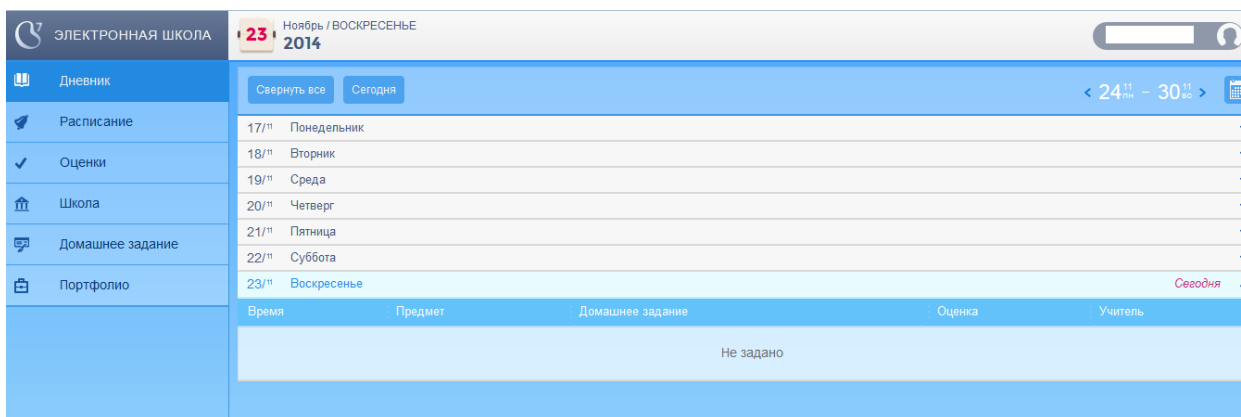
ЭЛЕКТРОННАЯ ШКОЛА

23 Ноябрь / ВОСКРЕСЕНЬЕ
2014

Дневник
Расписание
Оценки
Школа
Домашнее задание
Портфолио

Свернуть все Сегодня

< $24^{11}_{пн}$ – $30^{11}_{вс}$ >

17/11 Понедельник
18/11 Вторник
19/11 Среда
20/11 Четверг
21/11 Пятница
22/11 Суббота
23/11 Воскресенье Сегодня

| Время | Предмет | Домашнее задание | Оценка | Учитель |
|---|---|---|---|---|
| Не задано | | | | |